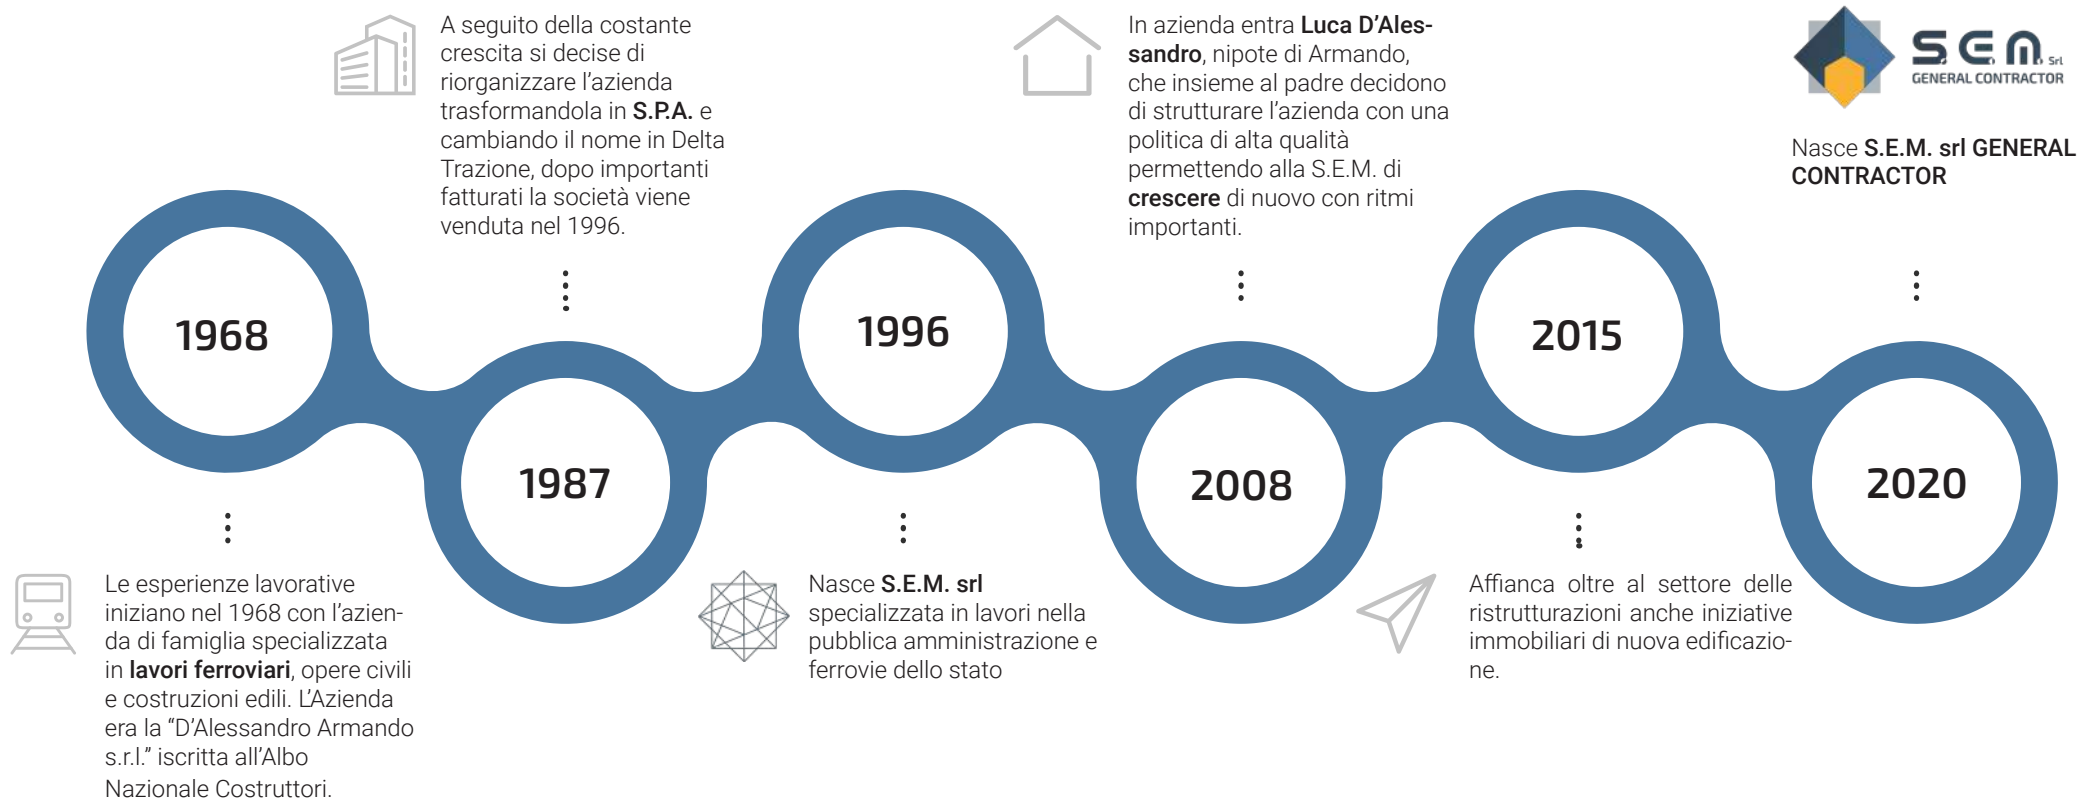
A seguito della costante crescita si decise di riorganizzare l'azienda trasformandola in **S.P.A.** e cambiando il nome in Delta Trazione, dopo importanti fatturati la società viene venduta nel 1996.

In azienda entra **Luca D'Alessandro**, nipote di Armando, che insieme al padre decidono di strutturare l'azienda con una politica di alta qualità permettendo alla S.E.M. di **crescere** di nuovo con ritmi importanti.

SEM Srl
GENERAL CONTRACTOR

Nasce **S.E.M. srl GENERAL CONTRACTOR**

1968

1987

1996

2008

2015

2020

Le esperienze lavorative iniziano nel 1968 con l'azienda di famiglia specializzata in **lavori ferroviari**, opere civili e costruzioni edili. L'Azienda era la "D'Alessandro Armando s.r.l." iscritta all'Albo Nazionale Costruttori.

Nasce **S.E.M. srl** specializzata in lavori nella pubblica amministrazione e ferrovie dello stato

Affianca oltre al settore delle ristrutturazioni anche iniziative immobiliari di nuova edificazione.